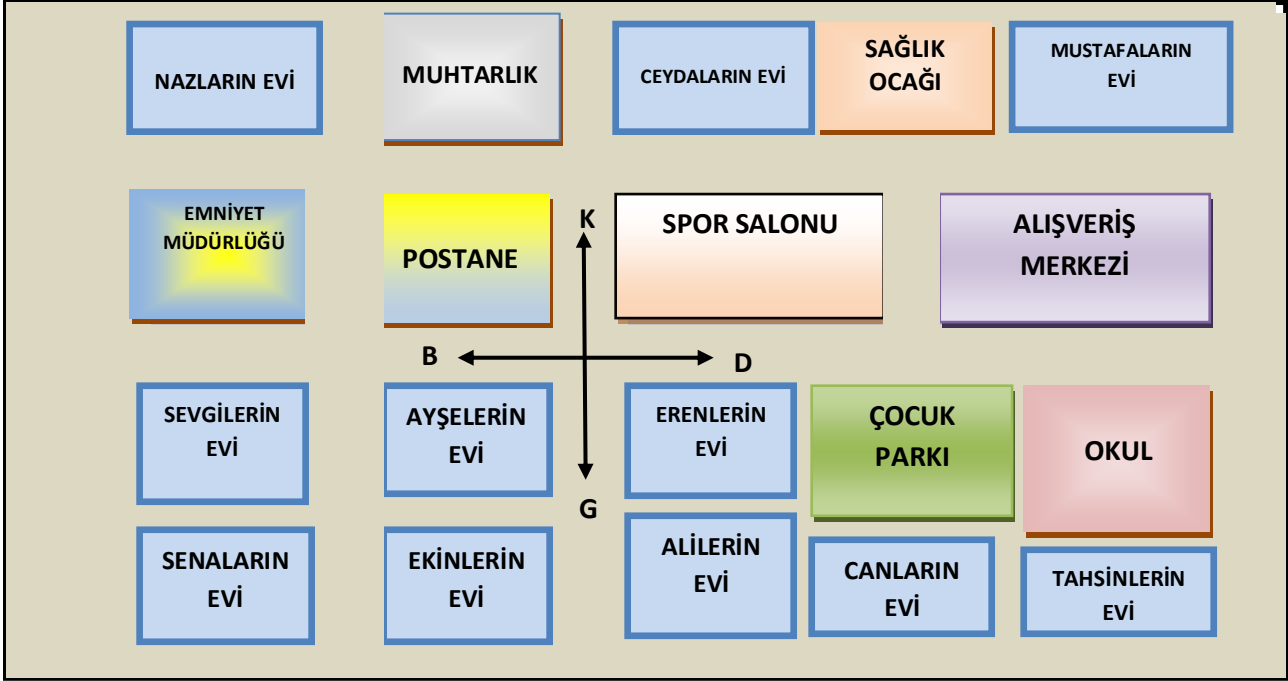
NAZLARIN EVİ

MUHTARLIK

CEYDALARIN EVİ

SAĞLIK OCAĞI

MUSTAFALARIN EVİ

EMNİYET MÜDÜRLÜĞÜ

POSTANE

K

SPOR SALONU

ALIŞVERİŞ MERKEZİ

B

D

G

SEVGİLERİN EVİ

AYŞELERİN EVİ

ERENLERİN EVİ

ÇOCUK PARKI

OKUL

SENALARIN EVİ

EKİNLERİN EVİ

ALİLERİN EVİ

CANLARIN EVİ

TAHSİNLERİN EVİ